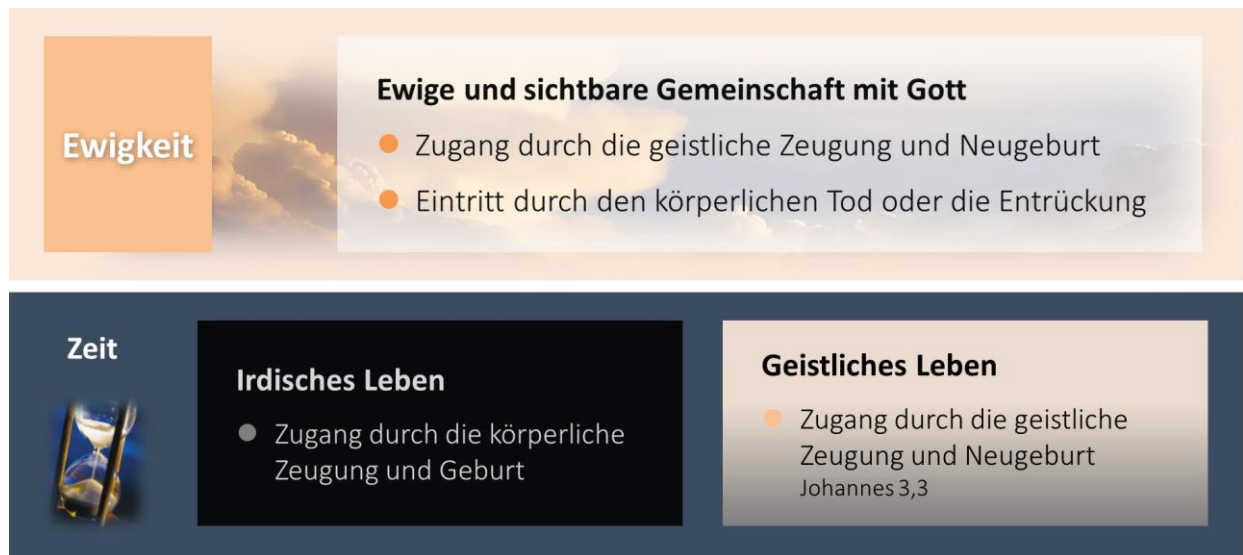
Ewigkeit

Ewige und sichtbare Gemeinschaft mit Gott

- Zugang durch die geistliche Zeugung und Neugeburt
- Eintritt durch den körperlichen Tod oder die Entrückung

Zeit

Irdisches Leben

- Zugang durch die körperliche Zeugung und Geburt

Geistliches Leben

- Zugang durch die geistliche Zeugung und Neugeburt
Johannes 3,3